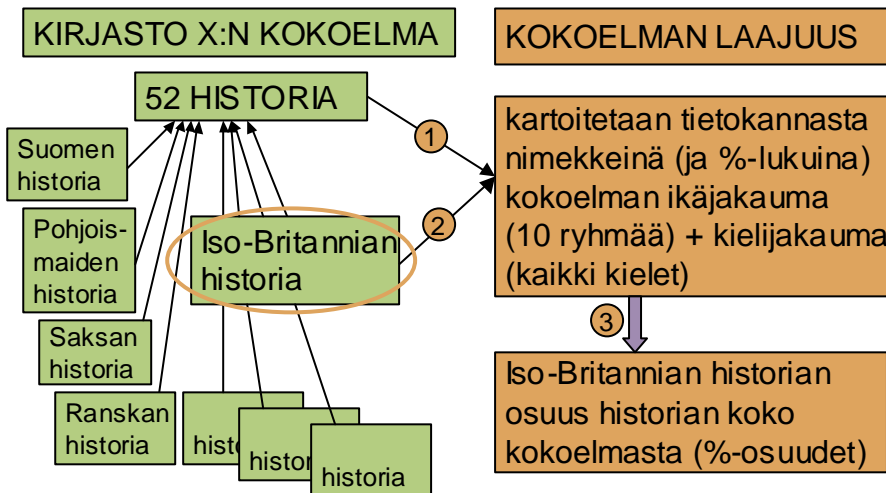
KIRJASTO X:N KOKOELMA

52 HISTORIA

Suomen historia

Pohjoismaiden historia

Saksan historia

Ranskan historia

Iso-Britannian historia

histo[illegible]

histo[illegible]

historia

KOKOELMAN LAAJUUS

1

2

kartoitetaan tietokannasta nimekkeinä (ja %-lukuina) kokoelman ikäjakauma (10 ryhmää) + kielijakauma (kaikki kielet)

3

Iso-Britannian historian osuus historian koko kokoelmasta (%-osuudet)